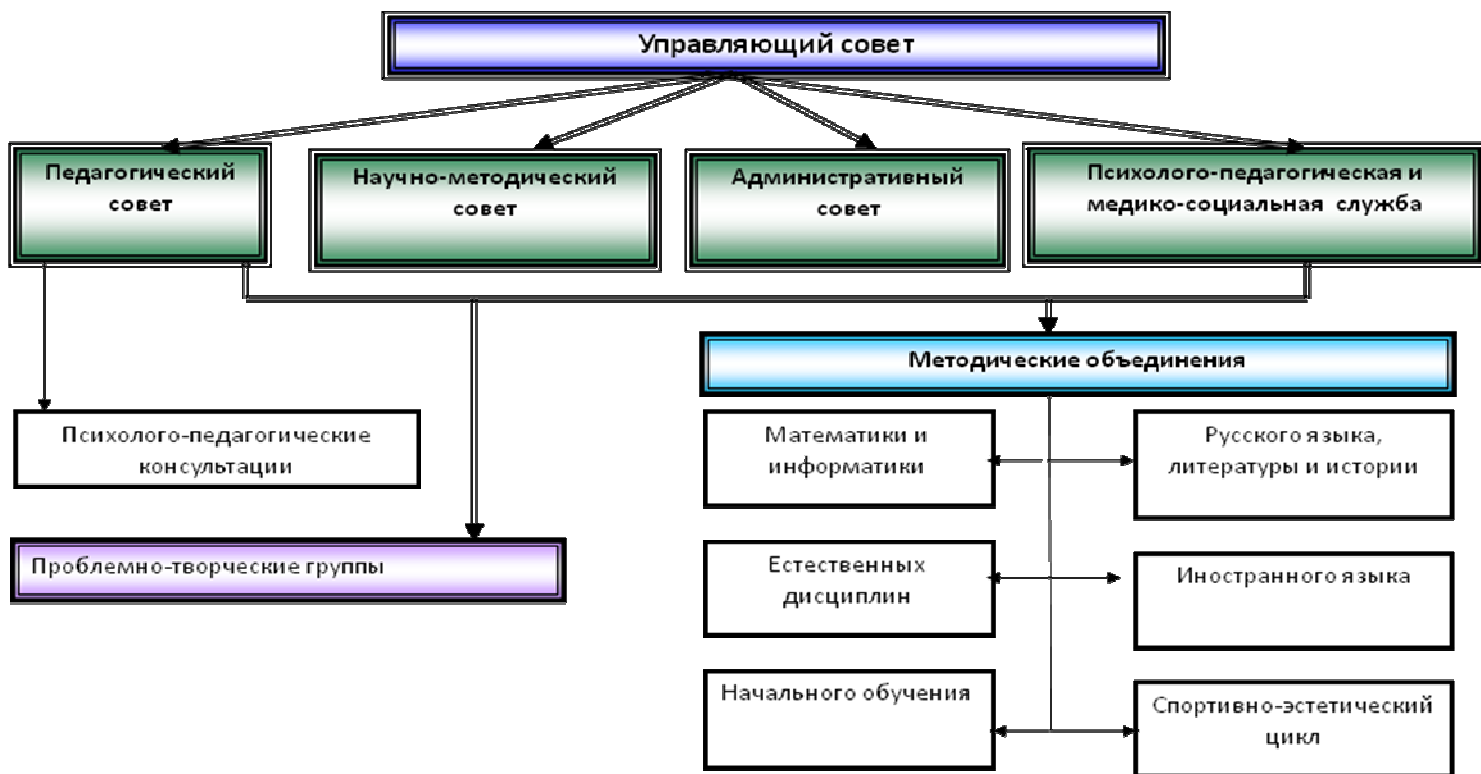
Управляющий совет

Педагогический совет

Научно-методический совет

Административный совет

Психолого-педагогическая и медико-социальная служба

Методические объединения

Психолого-педагогические консультации

Проблемно-творческие группы

Математики и информатики

Русского языка, литературы и истории

Естественных дисциплин

Иностранного языка

Начального обучения

Спортивно-эстетический цикл